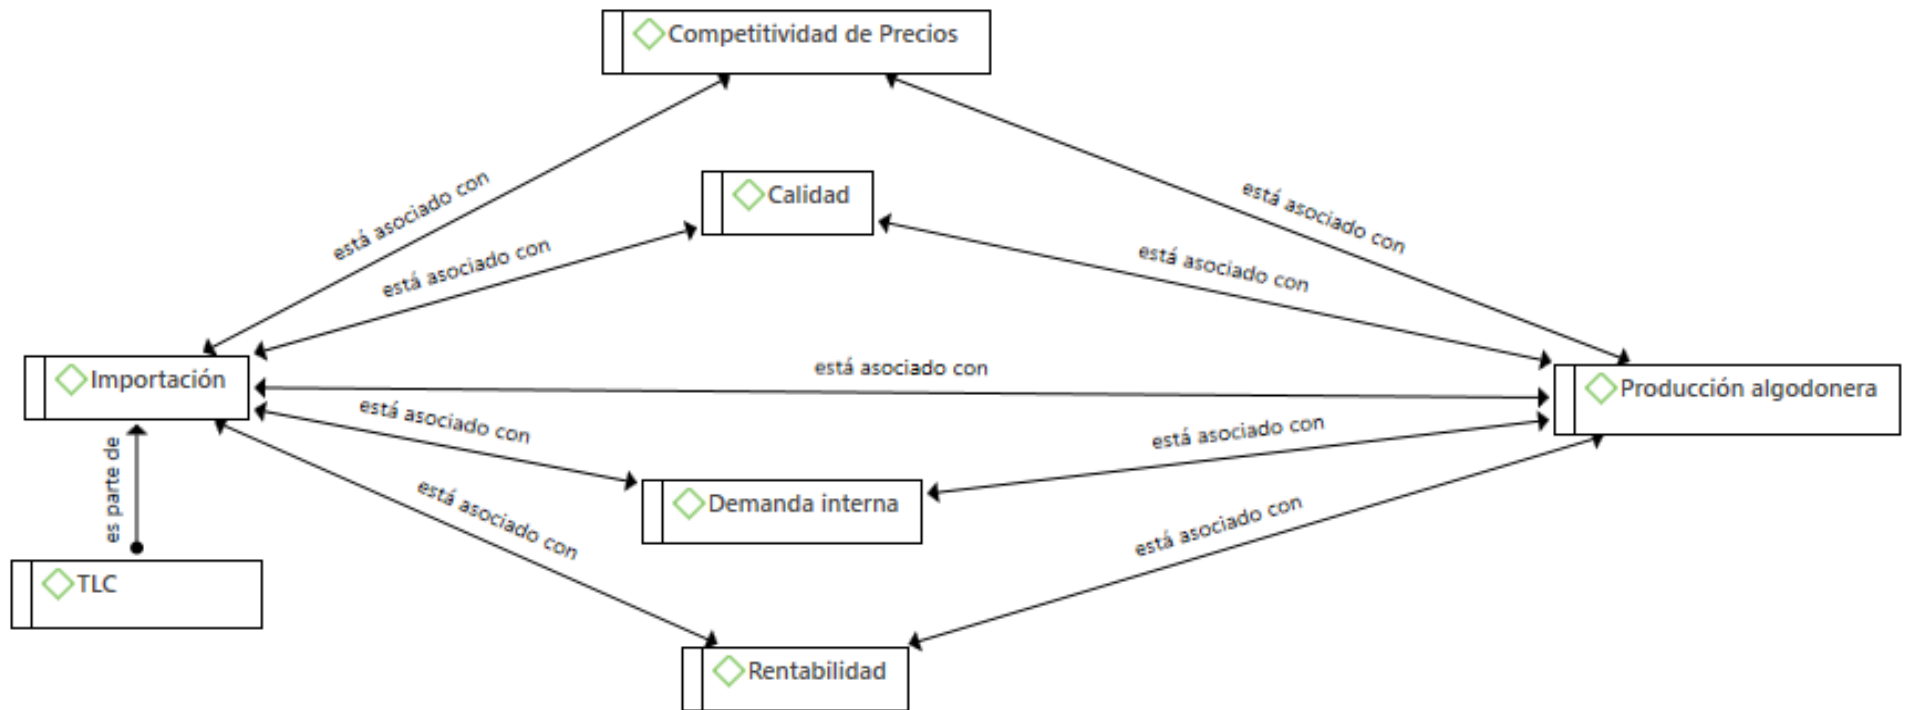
Competitividad de Precios

Calidad

está asociado con

está asociado con

está asociado con

está asociado con

Importación

está asociado con

Producción algodonera

está asociado con

está asociado con

es parte de

está asociado con

Demanda interna

está asociado con

TLC

Rentabilidad